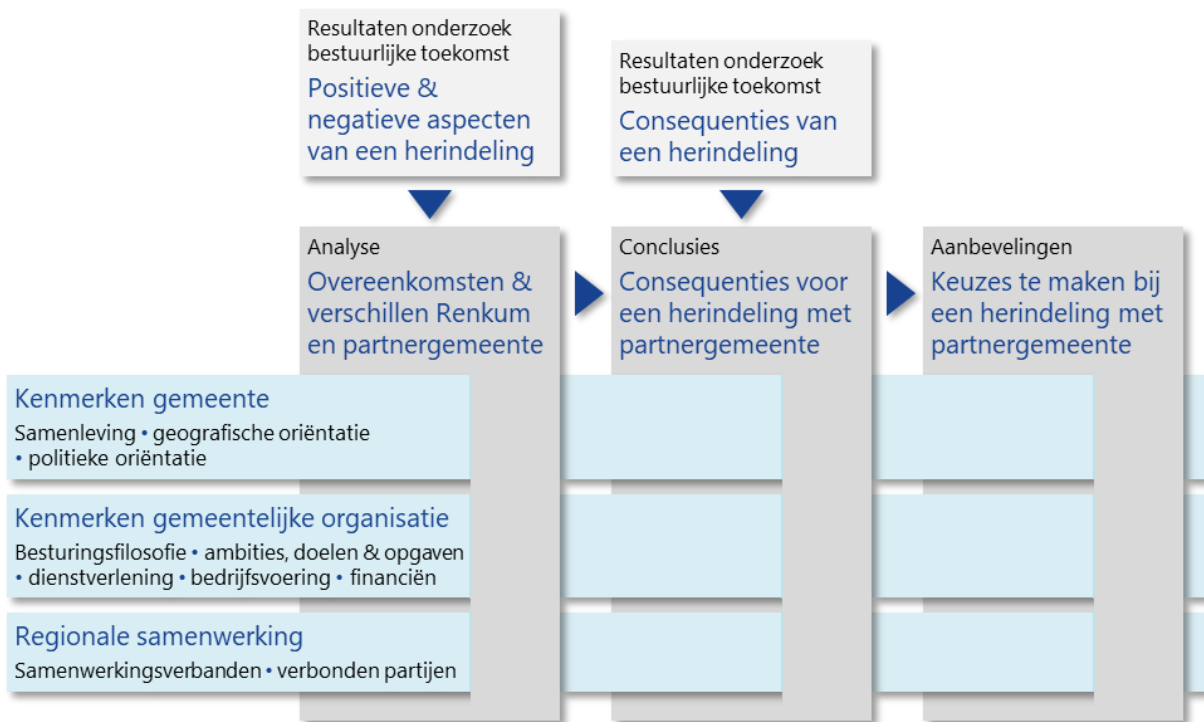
Resultaten onderzoek bestuurlijke toekomst
Positieve & negatieve aspecten van een herindeling

Resultaten onderzoek bestuurlijke toekomst
Consequenties van een herindeling

Analyse
Overeenkomsten & verschillen Renkum en partnergemeente

Conclusies
Consequenties voor een herindeling met partnergemeente

Aanbevelingen
Keuzes te maken bij een herindeling met partnergemeente

Kenmerken gemeente
Samenleving • geografische oriëntatie • politieke oriëntatie

Kenmerken gemeentelijke organisatie
Besturingsfilosofie • ambities, doelen & opgaven • dienstverlening • bedrijfsvoering • financiën

Regionale samenwerking
Samenwerkingsverbanden • verbonden partijen